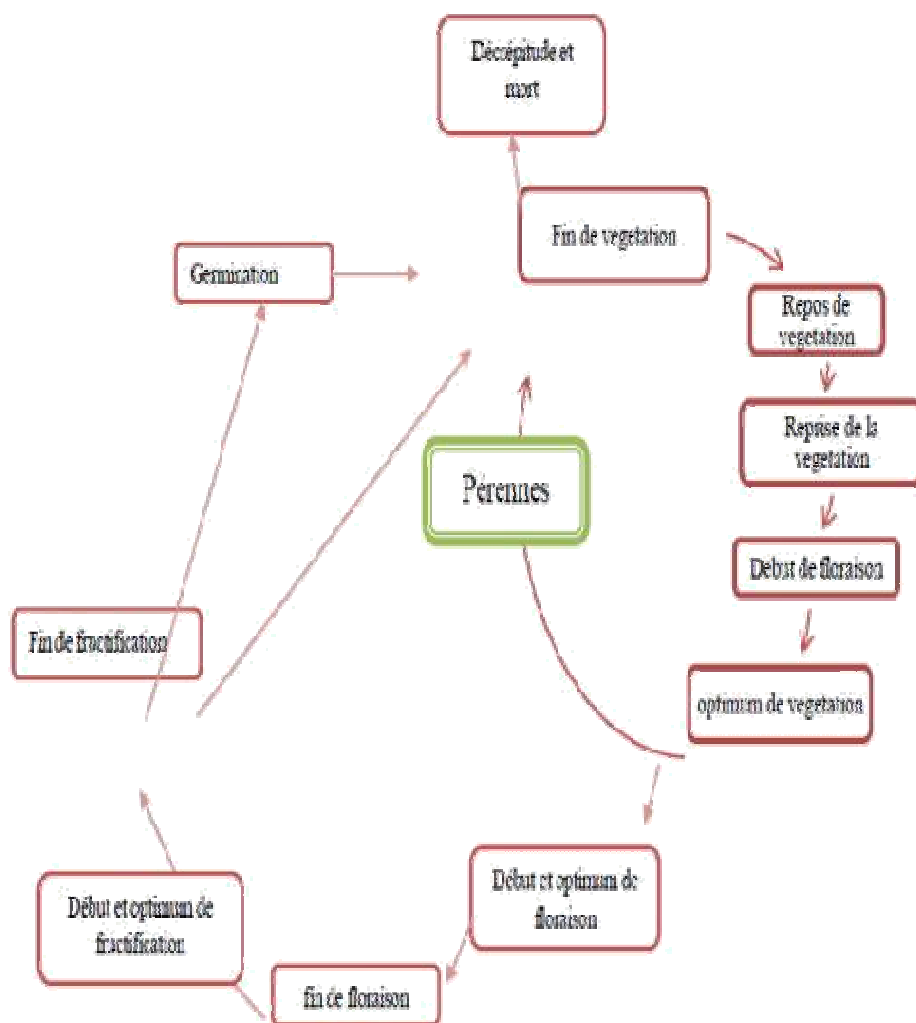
Décrépitude et mort

Fin de vegetation

Germination

Repos de vegetation

Reprise de la vegetation

Perennes

Debut de floraison

Fin de fructification

optimum de vegetation

Début et optimum de floraison

Début et optimum de fructification

fin de floraison